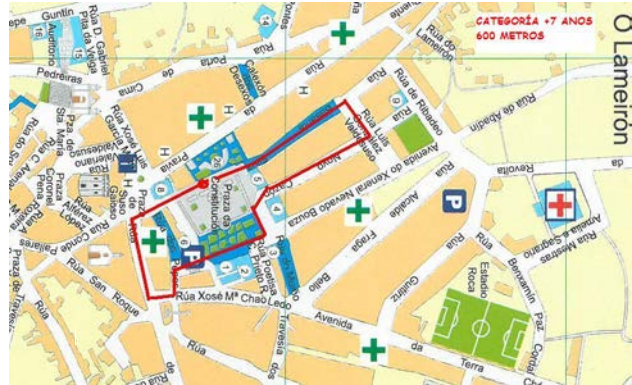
CATEGORÍA +7 ANOS
600 METROS

O Lameirón

Guntín
Rúa D. Gabriel
Auditorio
Praza de Viga
Pedreiras
Sta. María
Rúa de Cima
Catelón
Rúa
Montes
Rúa de Ribadeo
Rúa Luis
Valcárcel
Nova
Avenida do Xeneral Nevado Bouza
Rúa Xosé Luis
Valdeosesa
Praza Maior
Praza da Constitución
Rúa Pardo
Alcalde
Fraga
Baltar
Rúa
Revolta
Avelina Sagrario
Rúa Mestras
Rúa Conde Pallares
Praza de Ferrol
Coronel
Alférez Lorenzo
Rúa San Roque
Rúa Xosé Mª Chao Ledo
Avenida
Travesía
Rúa Benxamín Paz
Estadio Roca
Gutiérrez
Terra
Rúa de Abaixo
H
H
P
P